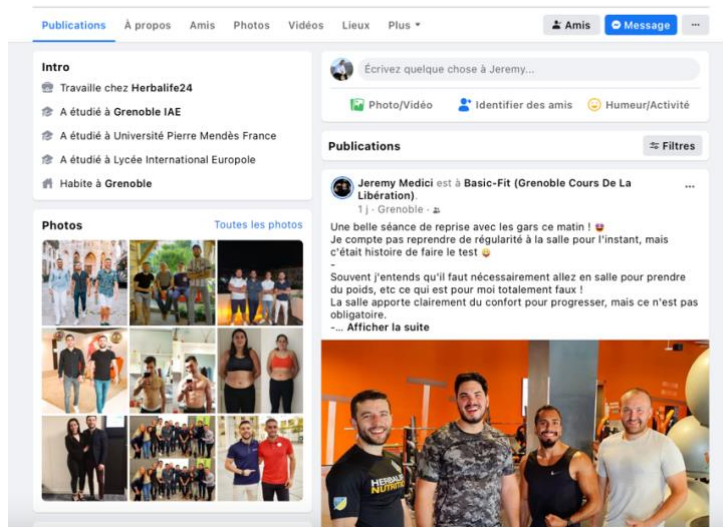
Publications À propos Amis Photos Vidéos Lieux Plus ▾

Amis Message ···

Intro

Travaille chez Herbalife24

A étudié à Grenoble IAE

A étudié à Université Pierre Mendès France

A étudié à Lycée International Europole

Habite à Grenoble

Photos

Toutes les photos

Écrivez quelque chose à Jeremy...

Photo/Vidéo Identifier des amis Humeur/Activité

Publications

Filtres

Jeremy Medici est à Basic-Fit (Grenoble Cours De La Libération).

1 j · Grenoble ·

···

Une belle séance de reprise avec les gars ce matin !
Je compte pas reprendre de régularité à la salle pour l'instant, mais c'était histoire de faire le test
-
Souvent j'entends qu'il faut nécessairement allez en salle pour prendre du poids, etc ce qui est pour moi totalement faux !
La salle apporte clairement du confort pour progresser, mais ce n'est pas obligatoire.
-... Afficher la suite

HERBALIFE NUTRITION